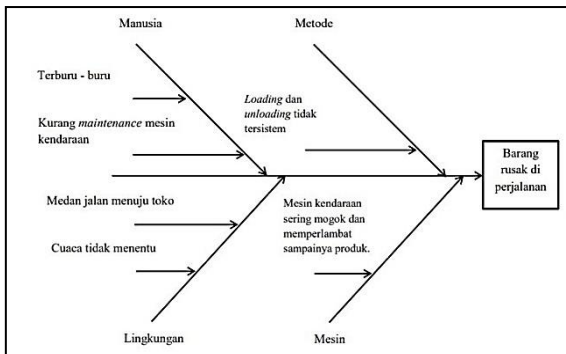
Manusia

Metode

Terburu - buru

Kurang *maintenance* mesin kendaraan

*Loading* dan *unloading* tidak tersistem

Barang rusak di perjalanan

Medan jalan menuju toko

Cuaca tidak menentu

Mesin kendaraan sering mogok dan memperlambat sampainya produk.

Lingkungan

Mesin